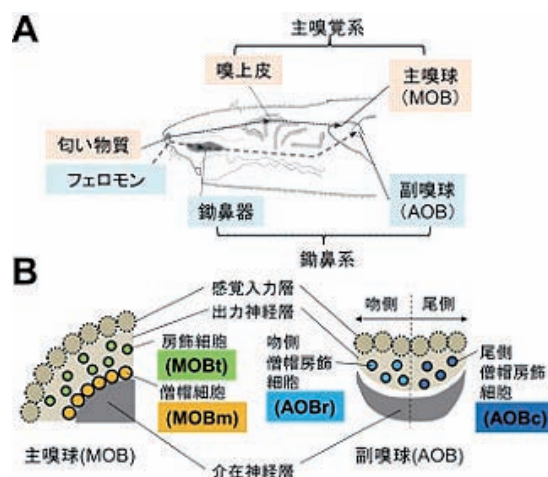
A

主嗅覚系

嗅上皮

主嗅球 (MOB)

匂い物質

フェロモン

副嗅球 (AOB)

鋤鼻器

鋤鼻系

B

感覚入力層

出力神経層

吻側

尾側

房飾細胞

(MOBt)

僧帽細胞

(MOBm)

吻側 僧帽房飾 細胞

(AOBr)

尾側 僧帽房飾 細胞

(AOBc)

主嗅球(MOB)

介在神経層

副嗅球(AOB)